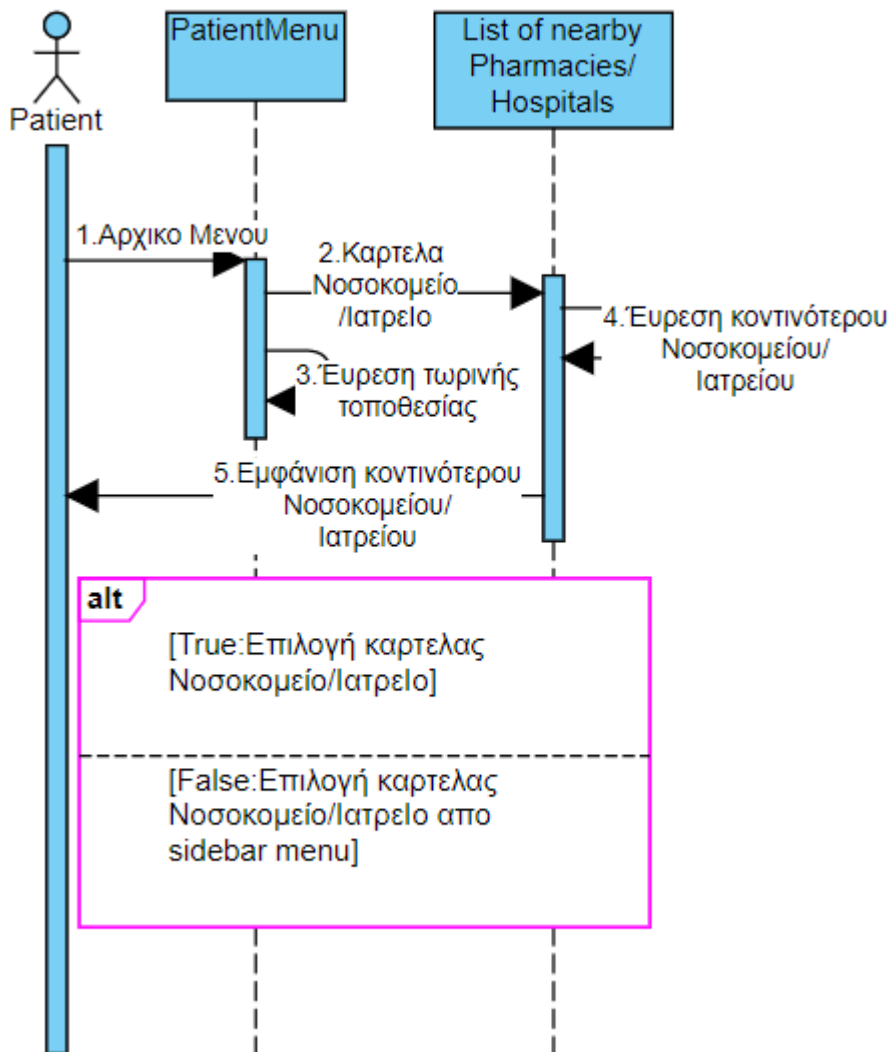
Patient

PatientMenu

List of nearby Pharmacies/ Hospitals

1.Αρχικο Μενου

2.Καρτελα Νοσοκομείο /Ιατρειο

3.Έυρεση τωρινής τοποθεσίας

4.Έυρεση κοντινότερου Νοσοκομείου/ Ιατρείου

5.Εμφάνιση κοντινότερου Νοσοκομείου/ Ιατρείου

alt

[True:Επιλογή καρτελας Νοσοκομείο/Ιατρειο]

[False:Επιλογή καρτελας Νοσοκομείο/Ιατρειο απο sidebar menu]